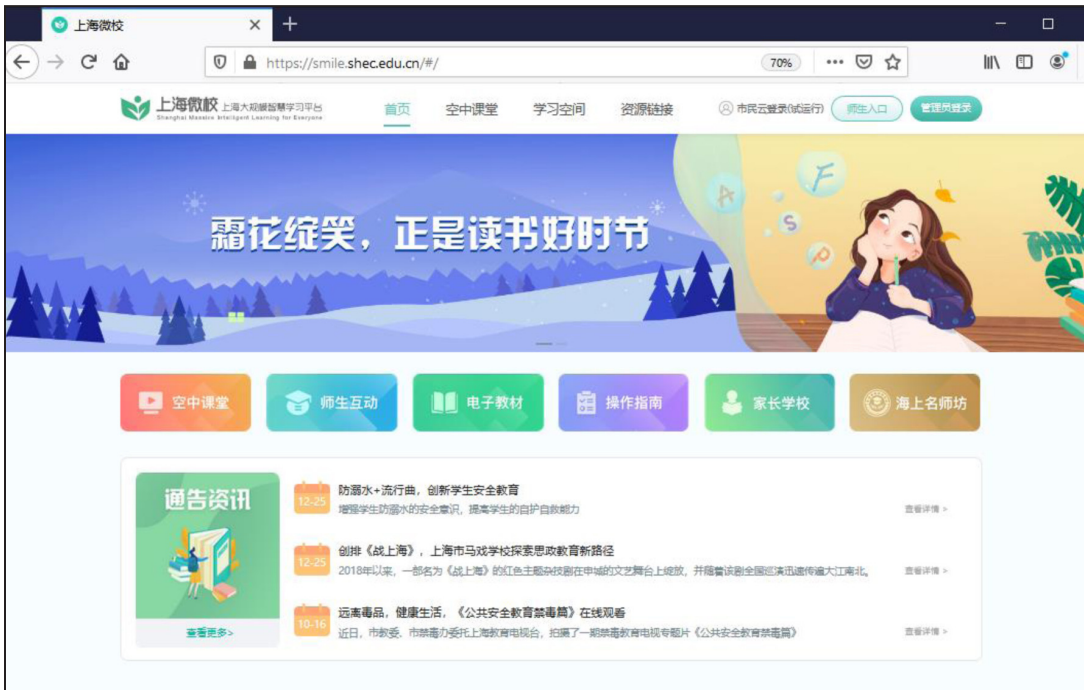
上海微校

https://smile.shec.edu.cn/#/

70%

上海微校 上海大规模智慧学习平台
Shanghai Massive Intelligent Learning for Everyone

首页 空中课堂 学习空间 资源链接

市民云登录(试运行) 师生入口 管理员登录

霜花绽笑，正是读书好时节

A F S P

空中课堂 师生互动 电子教材 操作指南 家长学校 海上名师坊

通告资讯

查看更多>

12-25
防溺水+流行曲，创新学生安全教育
增强学生防溺水的安全意识，提高学生的自护自救能力
查看详情 >

12-25
创排《战上海》，上海市马戏学校探索思政教育新路径
2018年以来，一部名为《战上海》的红色主题杂技剧在申城的文艺舞台上绽放，并随着该剧全国巡演迅速传遍大江南北。
查看详情 >

10-16
远离毒品，健康生活，《公共安全教育禁毒篇》在线观看
近日，市教委、市禁毒办委托上海教育电视台，拍摄了一期禁毒教育电视专题片《公共安全教育禁毒篇》
查看详情 >